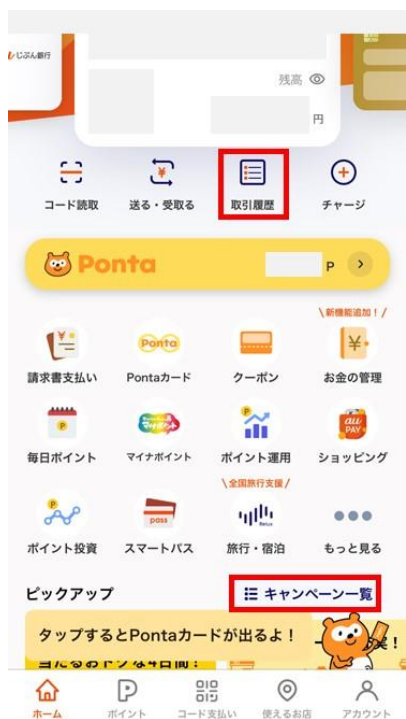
じぶん銀行

残高

円

コード読取

送る・受取る

取引履歴

チャージ

Ponta

P

\新機能追加!/

請求書支払い

Pontaカード

クーポン

お金の管理

毎日ポイント

マイナポイント

ポイント運用

ショッピング

\全国旅行支援/

ポイント投資

スマートパス

旅行・宿泊

もっと見る

ピックアップ

キャンペーン一覧

タップするとPontaカードが出るよ!

ホーム

ポイント

コード支払い

使えるお店

アカウント